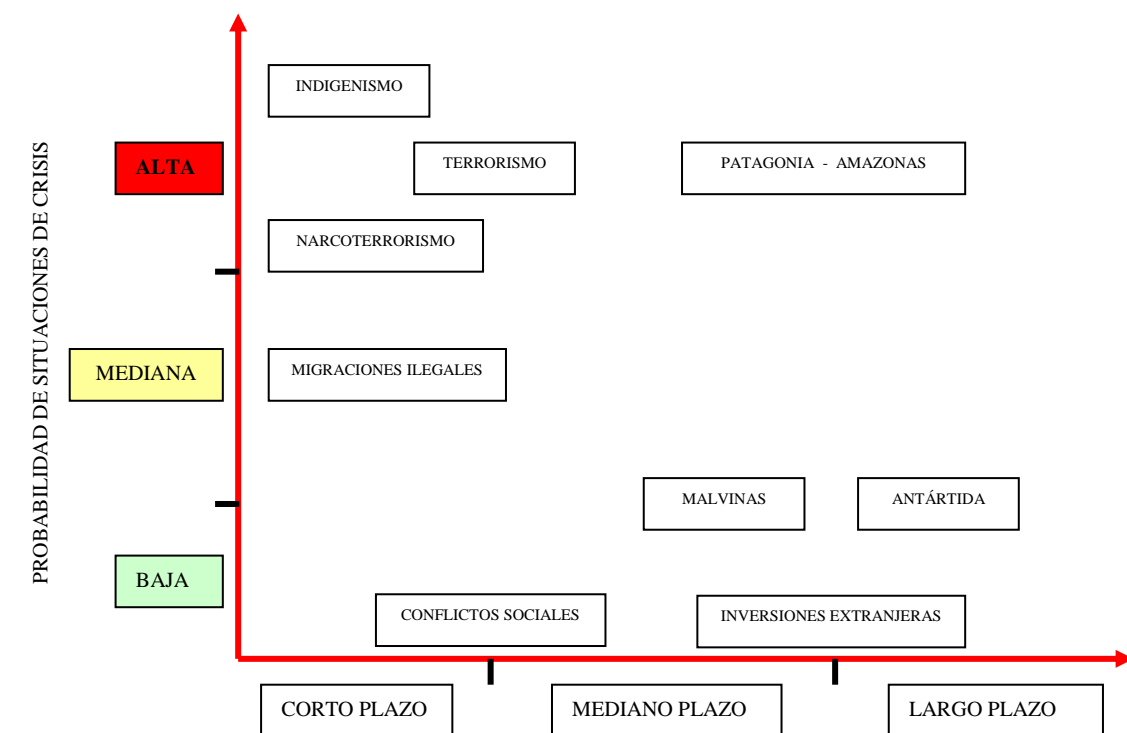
PROBABILIDAD DE SITUACIONES DE CRISIS

ALTA

MEDIANA

BAJA

INDIGENISMO

TERRORISMO

PATAGONIA - AMAZONAS

NARCOTERRORISMO

MIGRACIONES ILEGALES

MALVINAS

ANTÁRTIDA

CONFLICTOS SOCIALES

INVERSIONES EXTRANJERAS

CORTO PLAZO

MEDIANO PLAZO

LARGO PLAZO